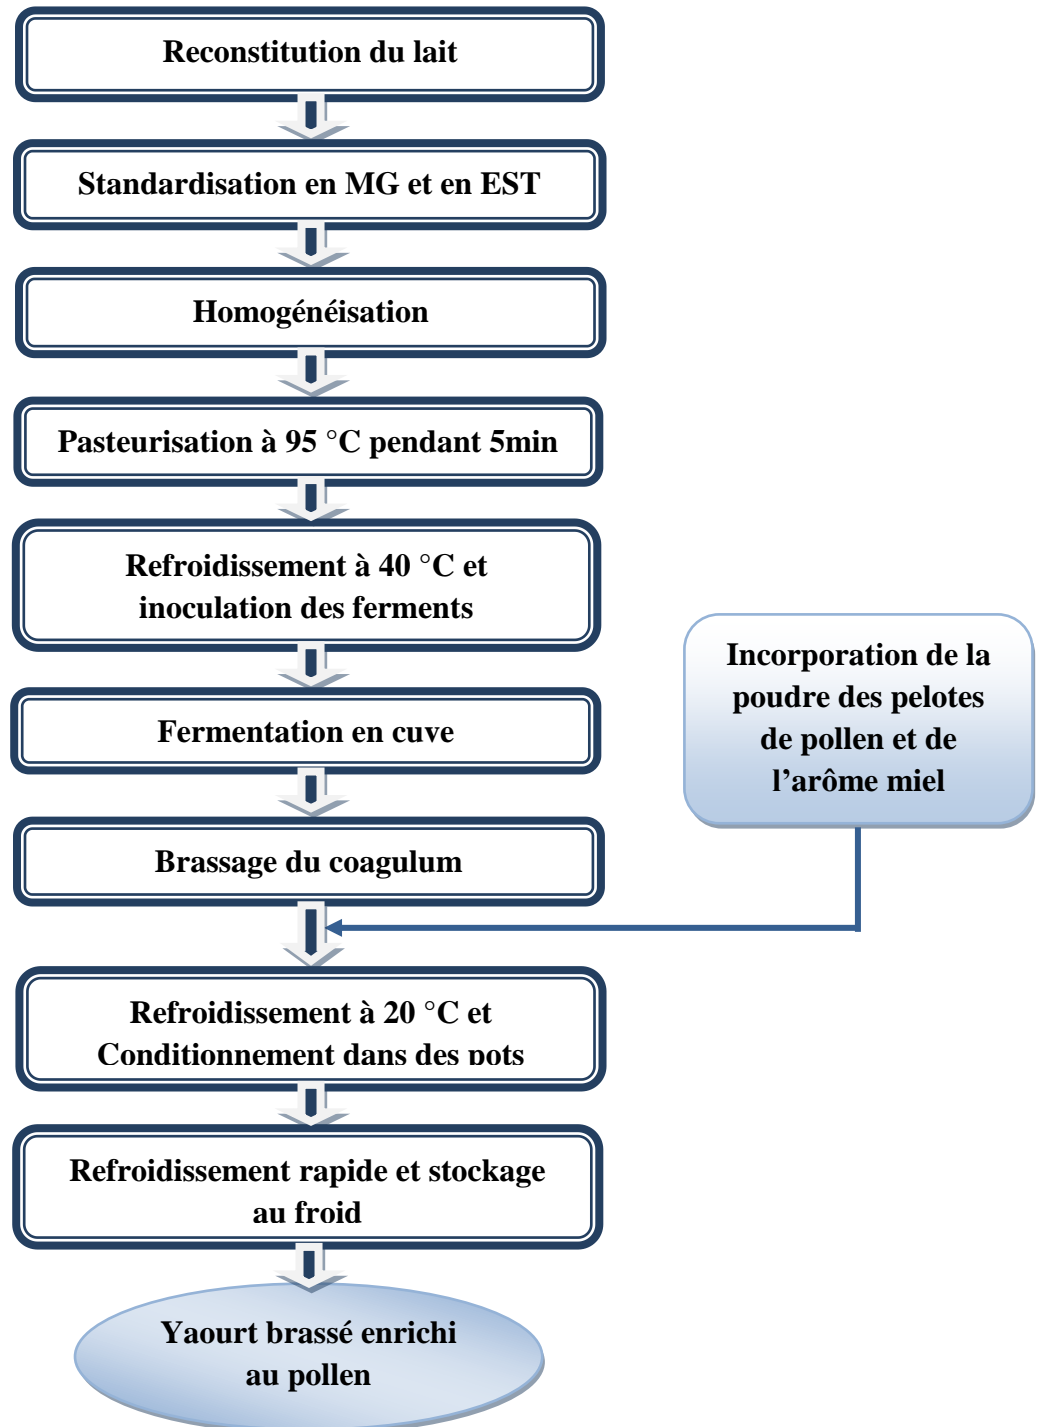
Reconstitution du lait

Standardisation en MG et en EST

Homogénéisation

Pasteurisation à 95 °C pendant 5min

Refroidissement à 40 °C et inoculation des ferments

Fermentation en cuve

Brassage du coagulum

Incorporation de la poudre des pelotes de pollen et de l’arôme miel

Refroidissement à 20 °C et Conditionnement dans des pots

Refroidissement rapide et stockage au froid

Yaourt brassé enrichi au pollen